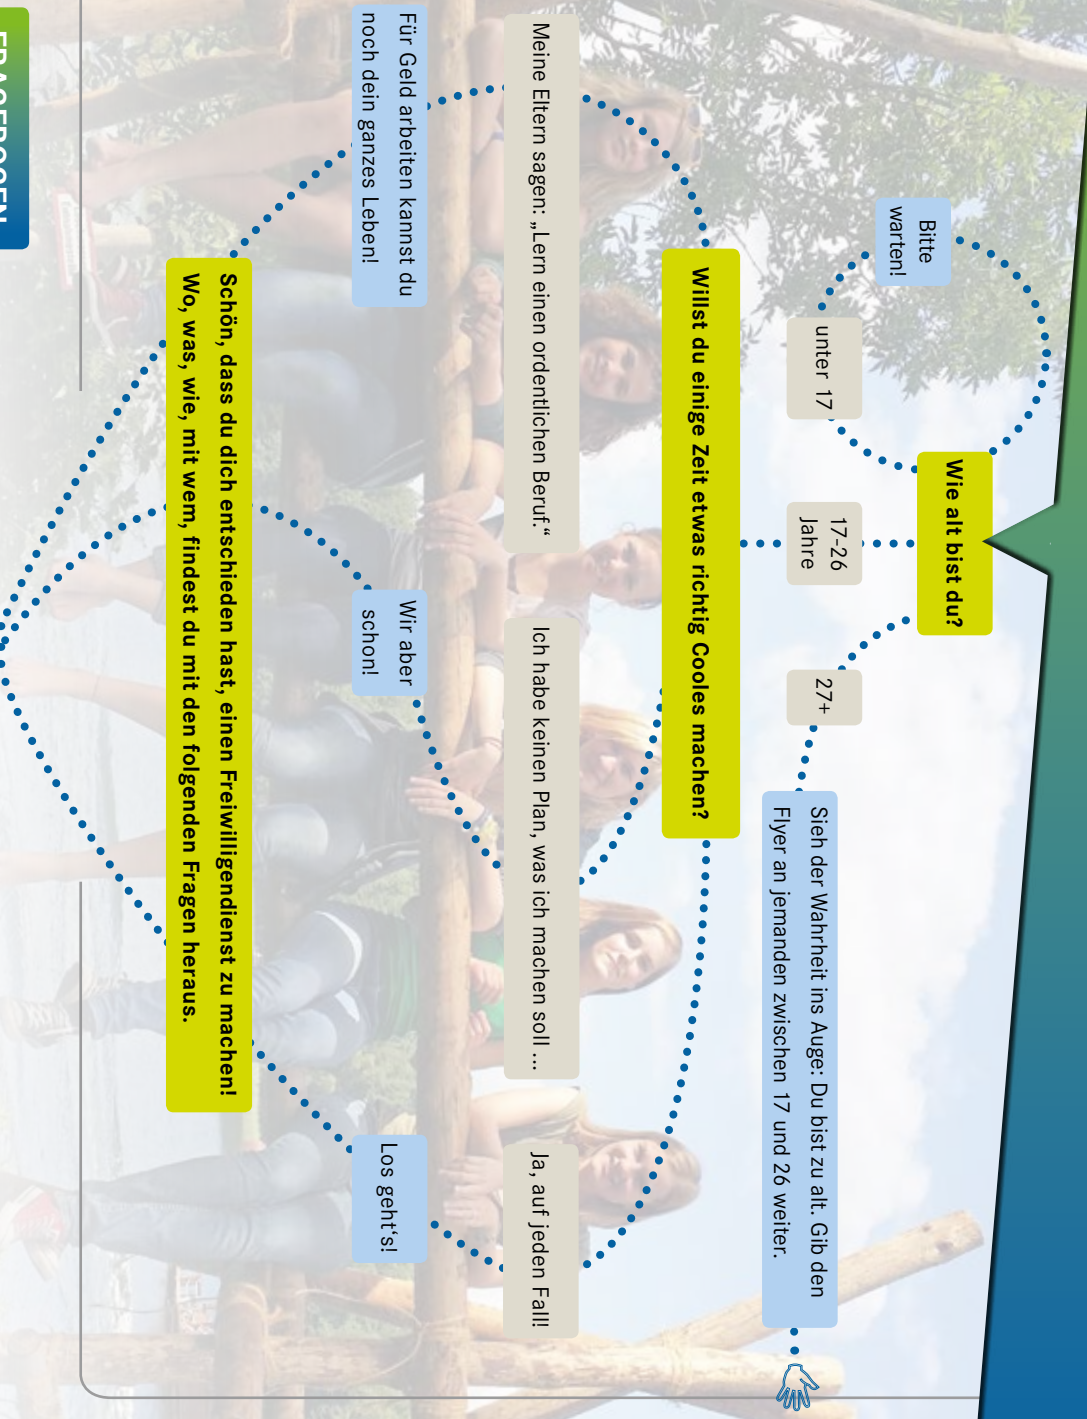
Wie alt bist du?

unter 17

Bitte warten!

17-26 Jahre

27+

Sieh der Wahrheit ins Auge: Du bist zu alt. Gib den Flyer an jemanden zwischen 17 und 26 weiter.

Willst du einige Zeit etwas richtig Cooles machen?

Meine Eltern sagen: „Lern einen ordentlichen Beruf.“

Ich habe keinen Plan, was ich machen soll ...

Ja, auf jeden Fall!

Für Geld arbeiten kannst du noch dein ganzes Leben!

Wir aber schon!

Los geht's!

Schön, dass du dich entschieden hast, einen Freiwilligendienst zu machen! Wo, was, wie, mit wem, findest du mit den folgenden Fragen heraus.

FRAGEBOGEN